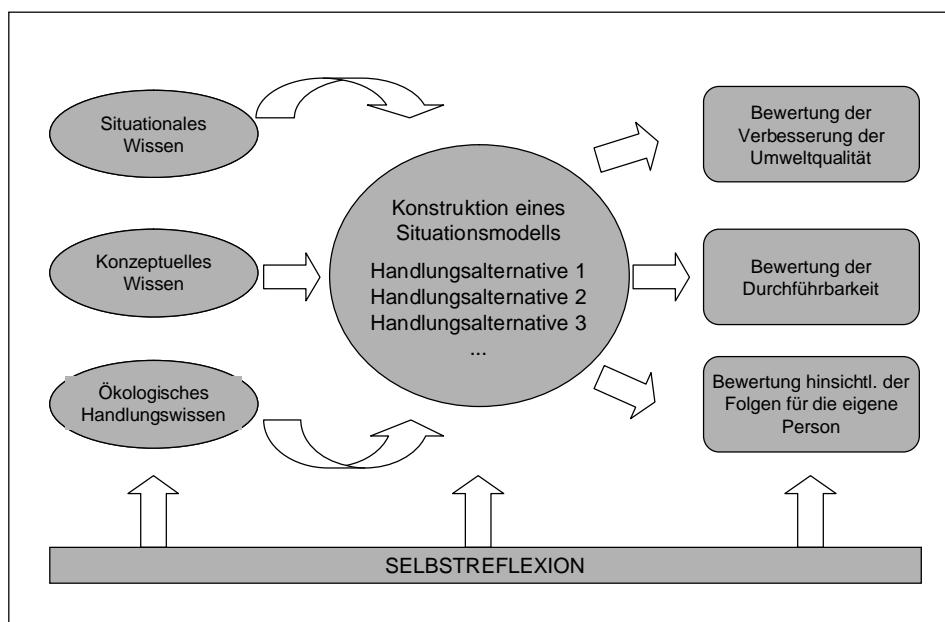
Situationales Wissen

Konzeptuelles Wissen

Ökologisches Handlungswissen

Konstruktion eines Situationsmodells

Handlungsalternative 1
Handlungsalternative 2
Handlungsalternative 3
...

Bewertung der Verbesserung der Umweltqualität

Bewertung der Durchführbarkeit

Bewertung hinsichtl. der Folgen für die eigene Person

SELBSTREFLEXION